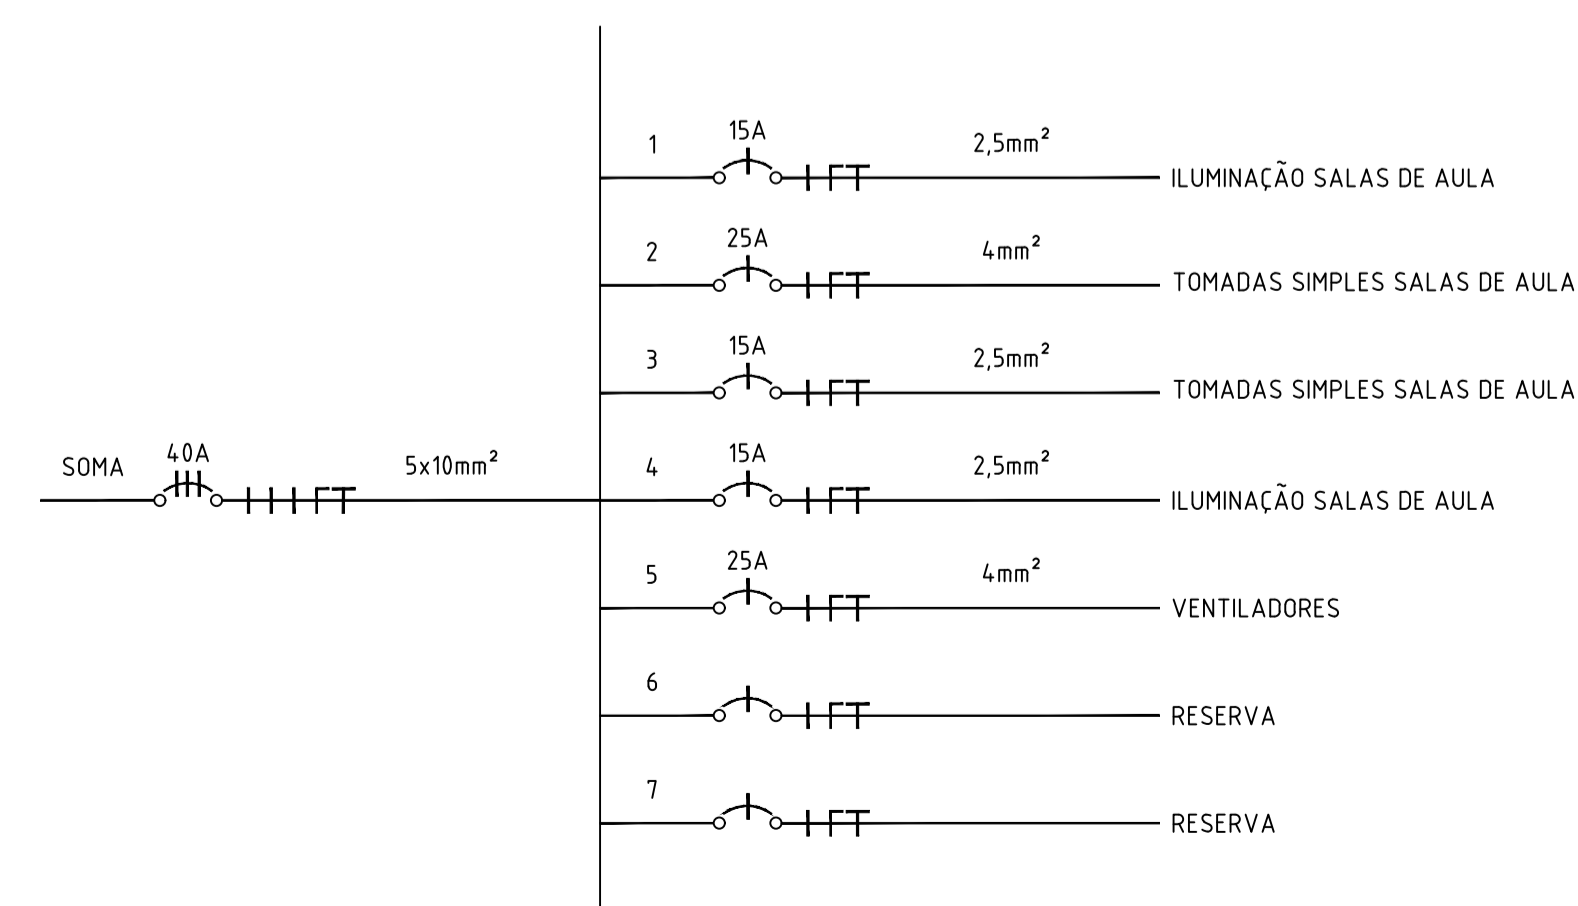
SOMA 40A 5x10mm²

1 15A 2,5mm² ILUMINAÇÃO SALAS DE AULA

2 25A 4mm² TOMADAS SIMPLES SALAS DE AULA

3 15A 2,5mm² TOMADAS SIMPLES SALAS DE AULA

4 15A 2,5mm² ILUMINAÇÃO SALAS DE AULA

5 25A 4mm² VENTILADORES

6 RESERVA

7 RESERVA